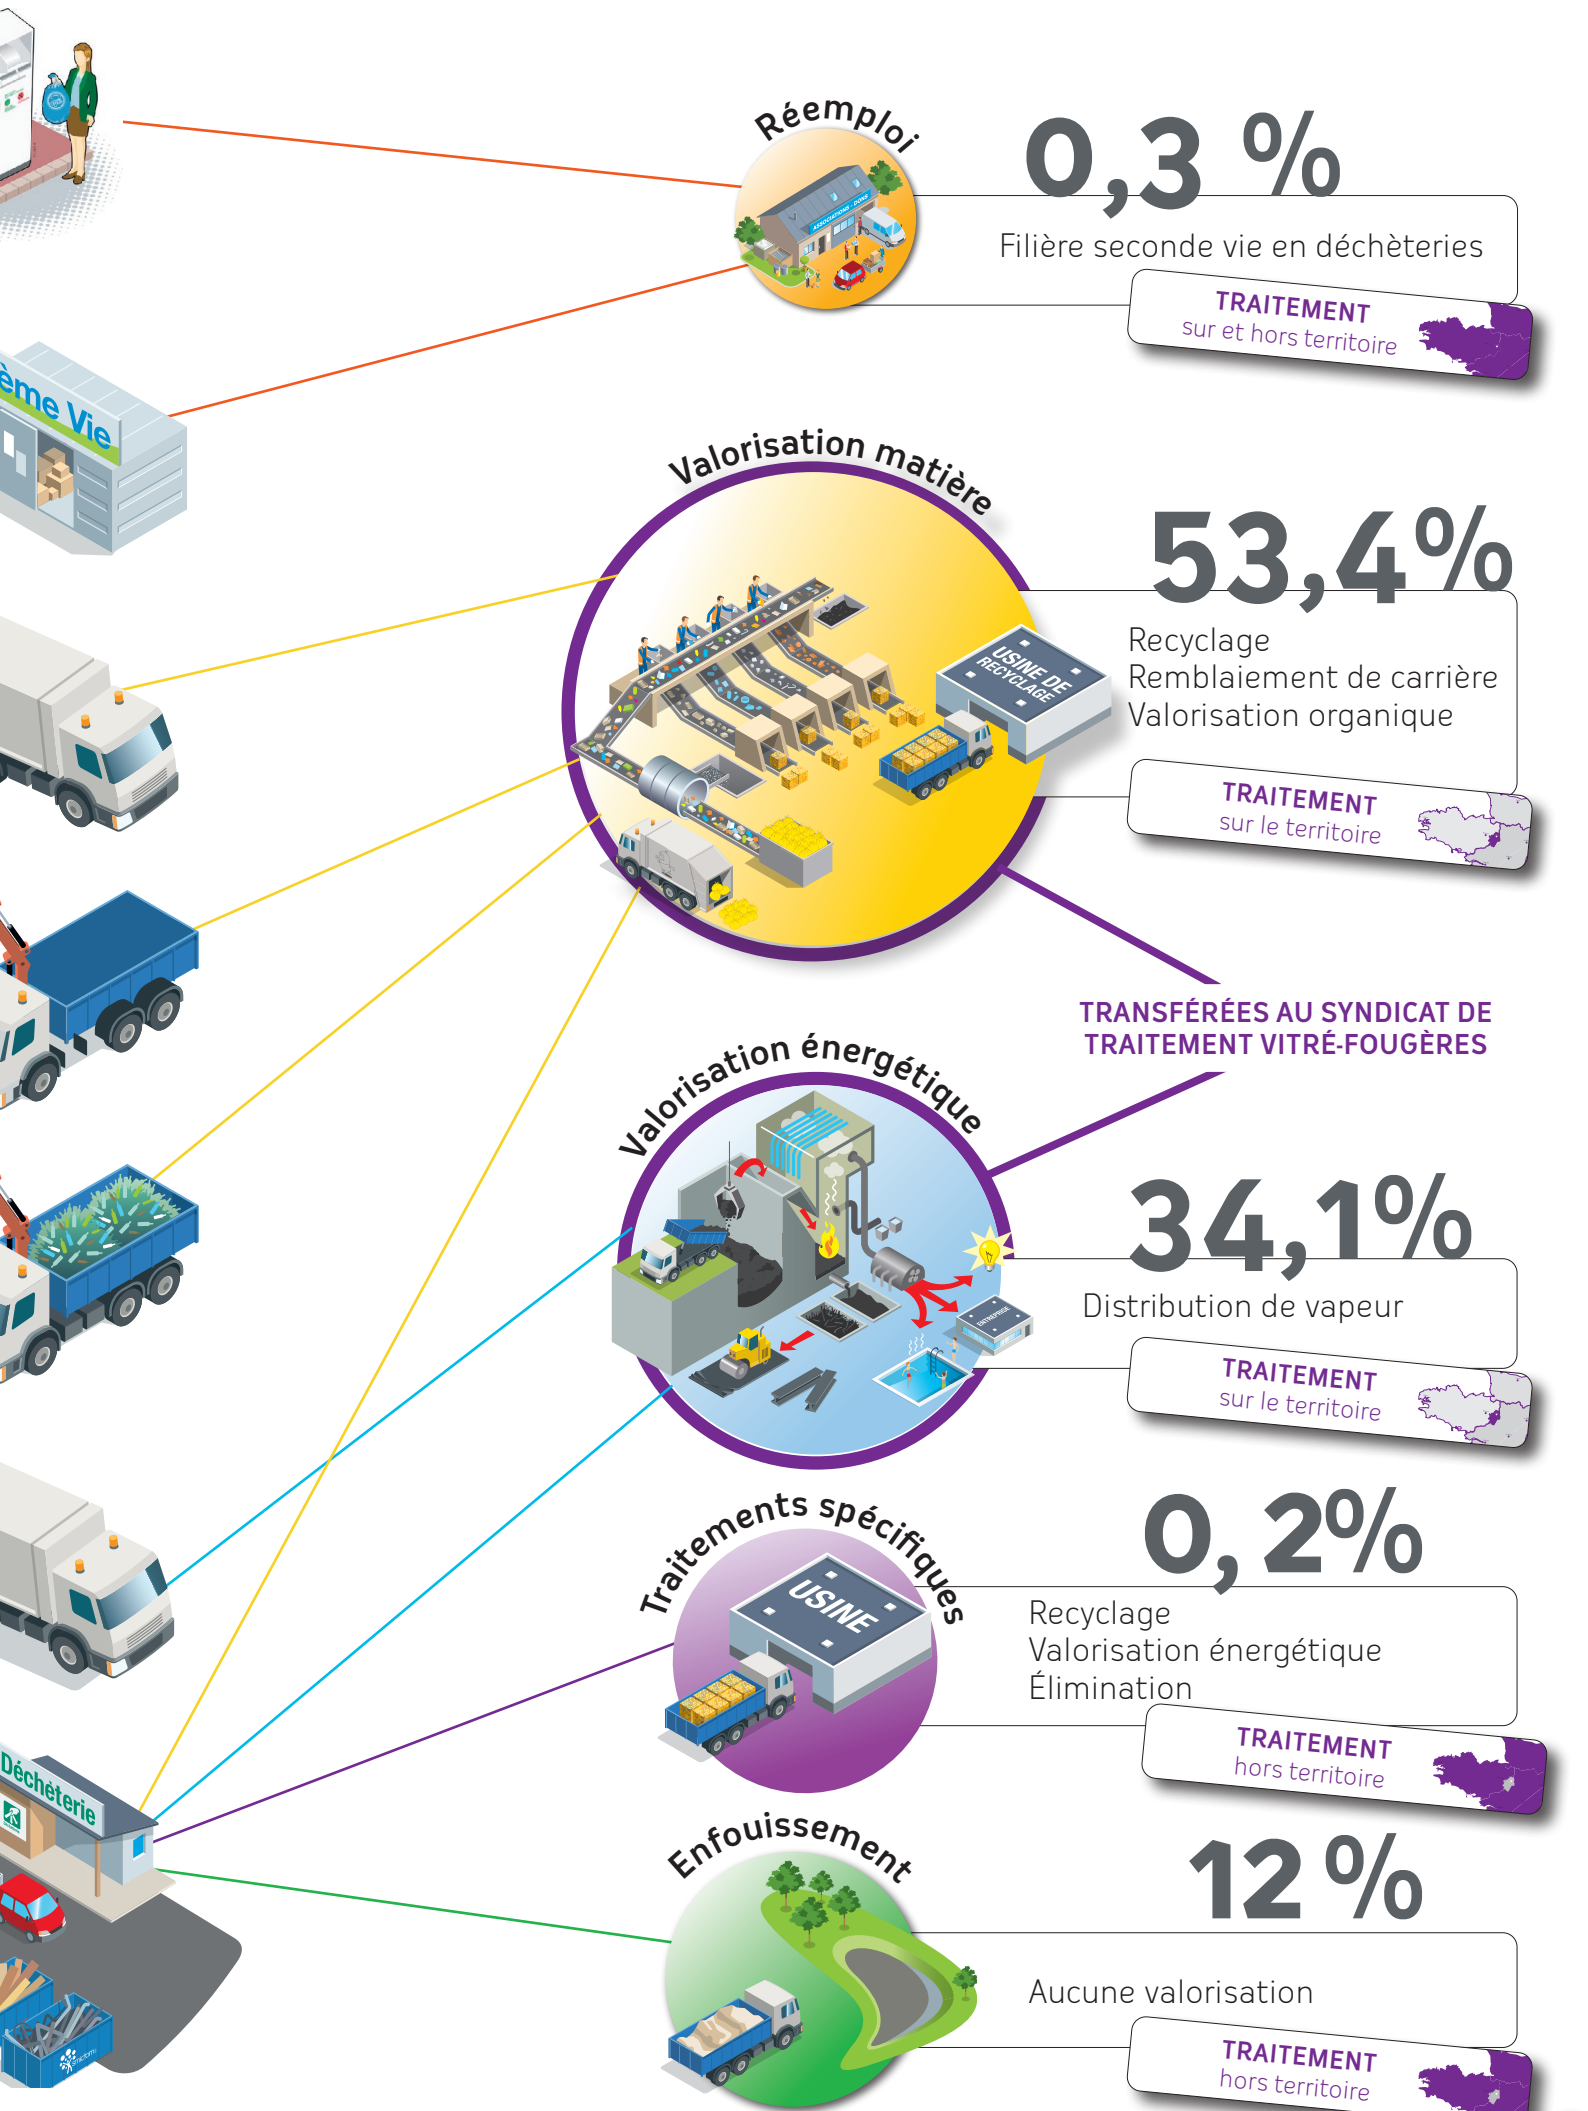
ème Vie

Réemploi

0,3 %

Filière seconde vie en déchèteries

TRAITEMENT
sur et hors territoire

Valorisation matière

USINE DE RECYCLAGE

53,4%

Recyclage
Remblaiement de carrière
Valorisation organique

TRAITEMENT
sur le territoire

TRANSFÉRÉES AU SYNDICAT DE TRAITEMENT VITRÉ-FOUGÈRES

Valorisation énergétique

34,1%

Distribution de vapeur

TRAITEMENT
sur le territoire

Traitements spécifiques

USINE

0, 2%

Recyclage
Valorisation énergétique
Élimination

TRAITEMENT
hors territoire

Déchèterie

Enfouissement

12 %

Aucune valorisation

TRAITEMENT
hors territoire